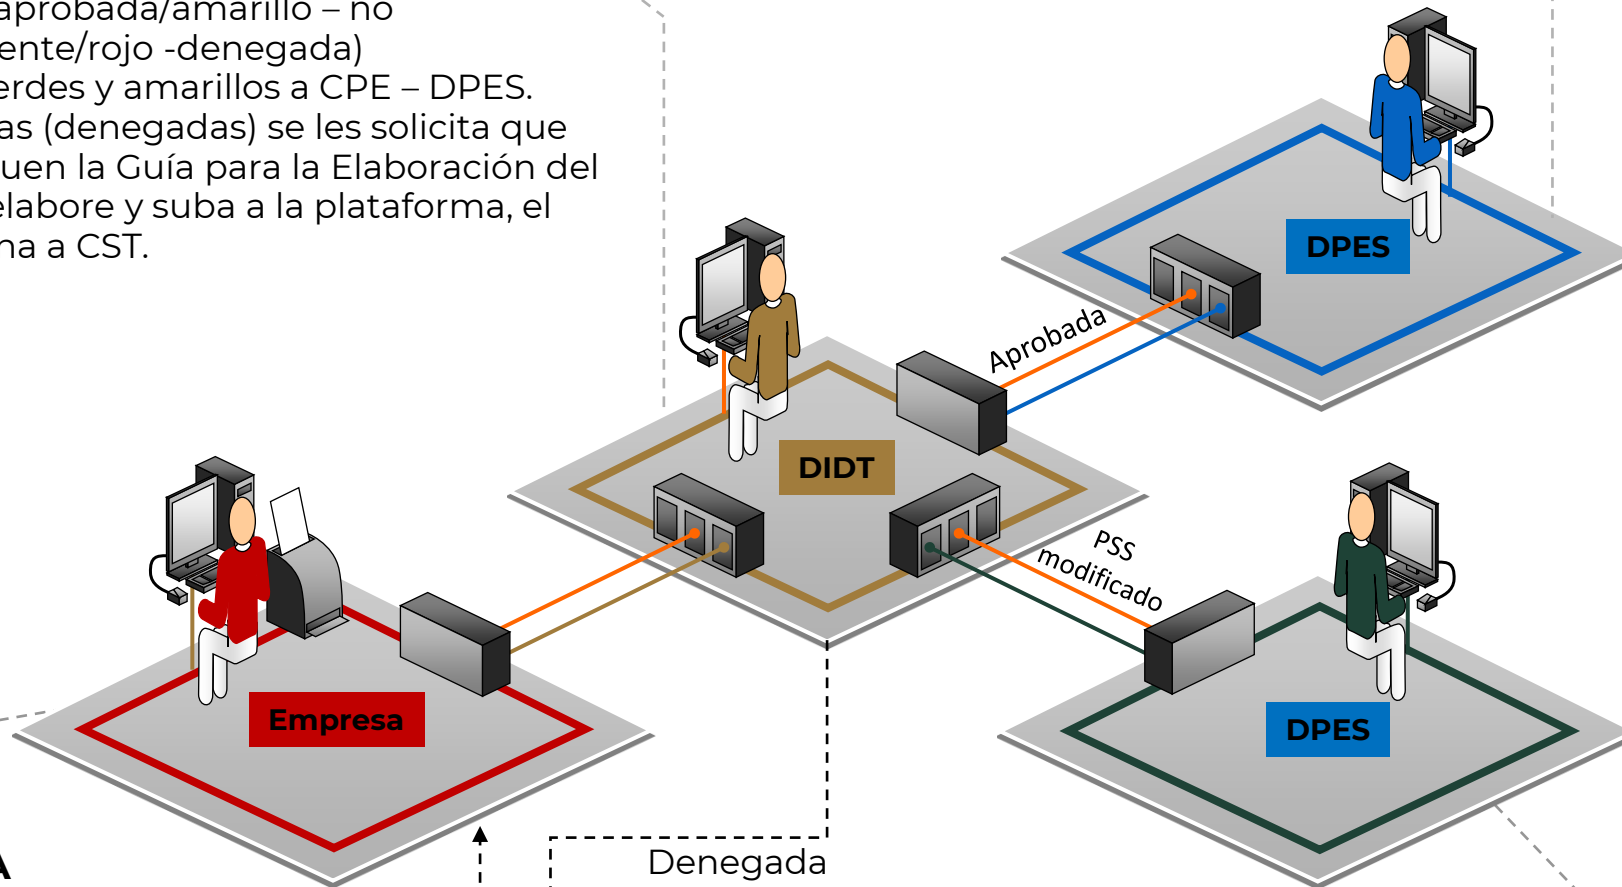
aprobada/amarillo – no
ente/rojo -denegada)
erdes y amarillos a CPE – DPES.
as (denegadas) se les solicita que
uen la Guía para la Elaboración del
elabore y suba a la plataforma, el
na a CST.

DPES

Aprobada

DIDT

PSS modificado

Empresa

DPES

A

Denegada